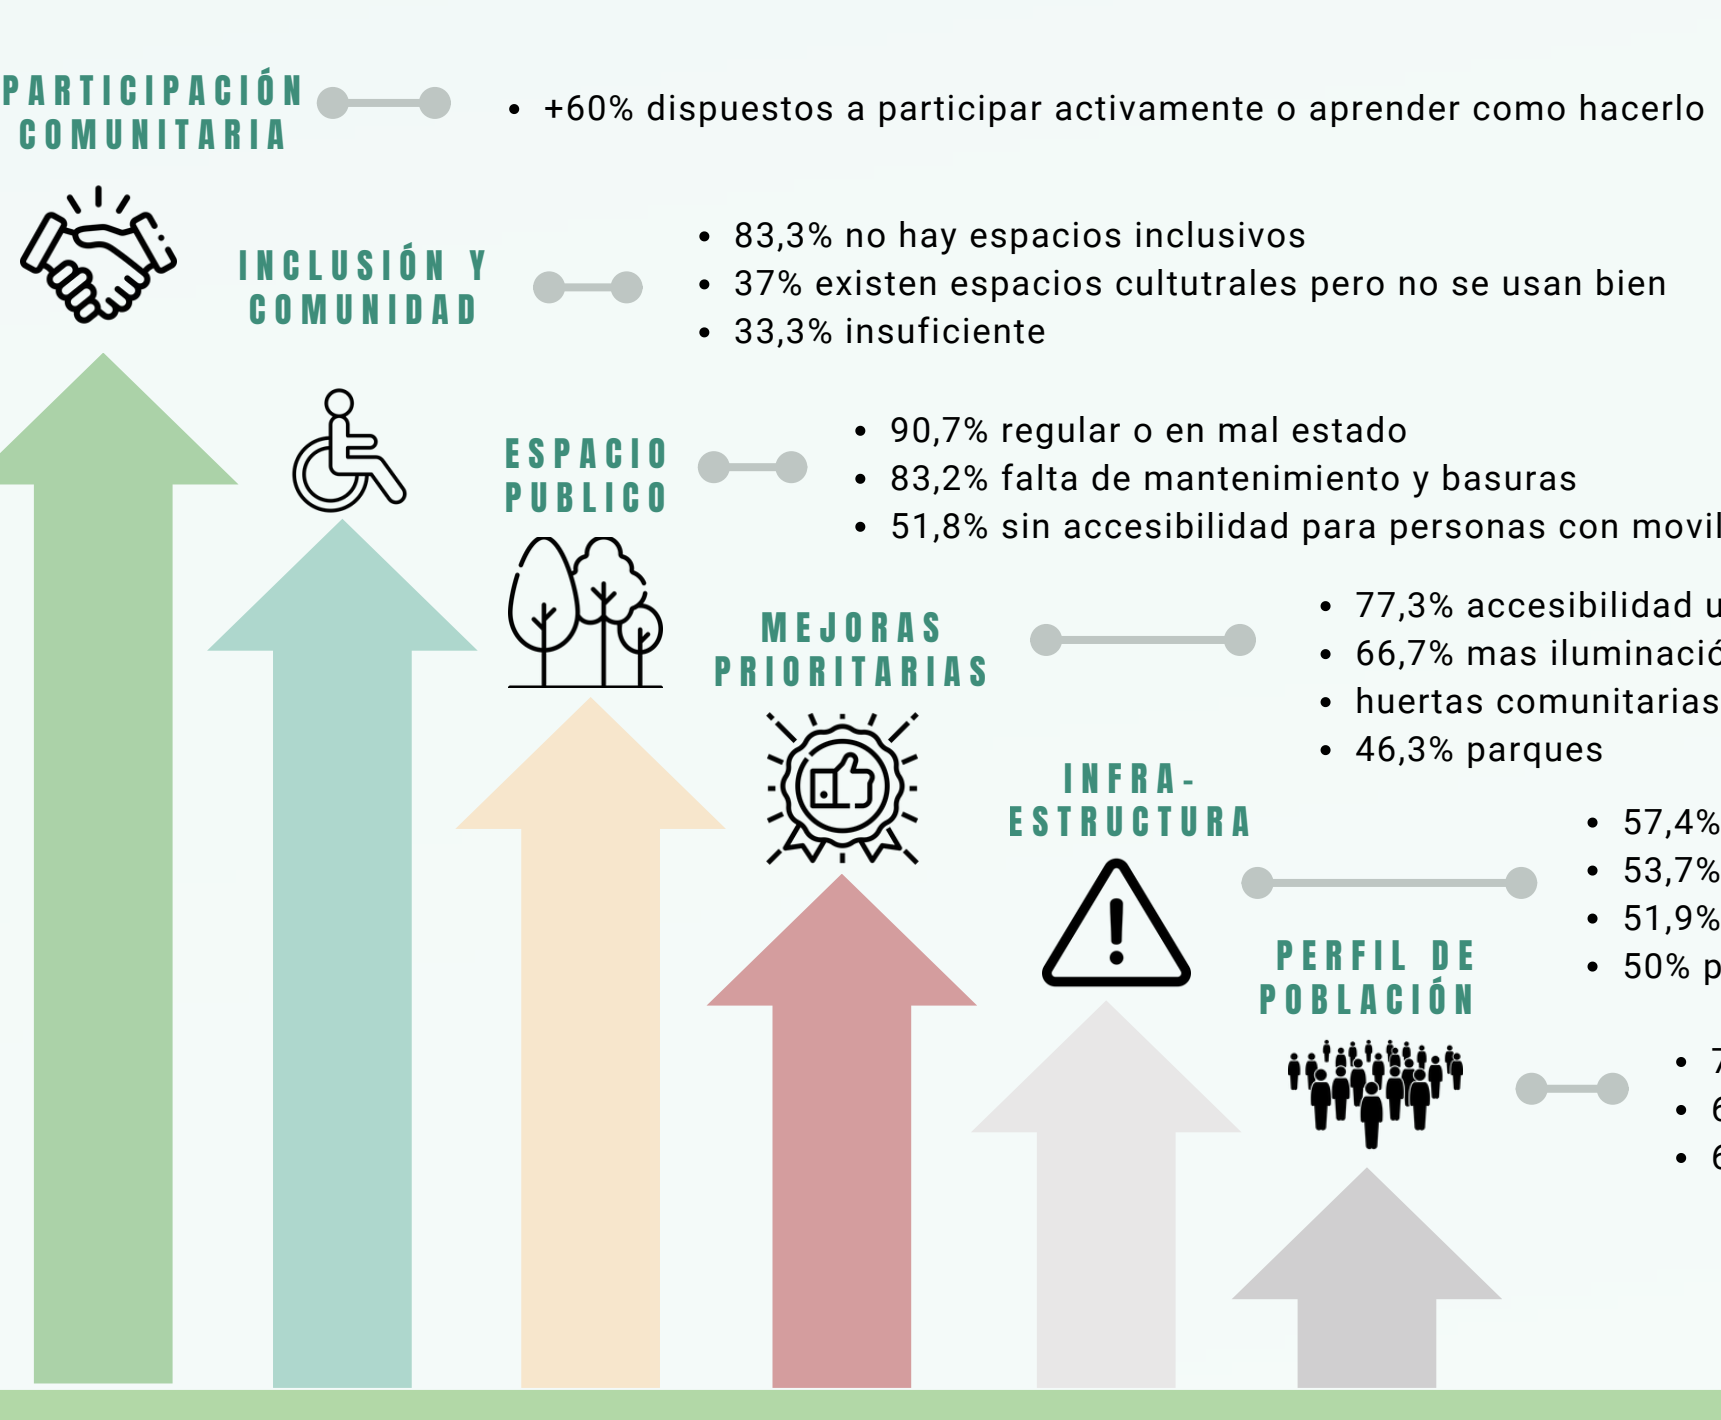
PARTICIPACIÓN COMUNITARIA

• +60% dispuestos a participar activamente o aprender como hacerlo

INCLUSIÓN Y COMUNIDAD

• 83,3% no hay espacios inclusivos
• 37% existen espacios cultutrales pero no se usan bien
• 33,3% insuficiente

ESPACIO PUBLICO

• 90,7% regular o en mal estado
• 83,2% falta de mantenimiento y basuras
• 51,8% sin accesibilidad para personas con movil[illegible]

MEJORAS PRIORITARIAS

• 77,3% accesibilidad u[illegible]
• 66,7% mas iluminació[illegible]
• huertas comunitarias
• 46,3% parques

INFRA-ESTRUCTURA

• 57,4%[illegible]
• 53,7%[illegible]
• 51,9%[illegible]
• 50% p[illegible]

PERFIL DE POBLACIÓN

• 7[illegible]
• 6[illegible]
• 6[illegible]